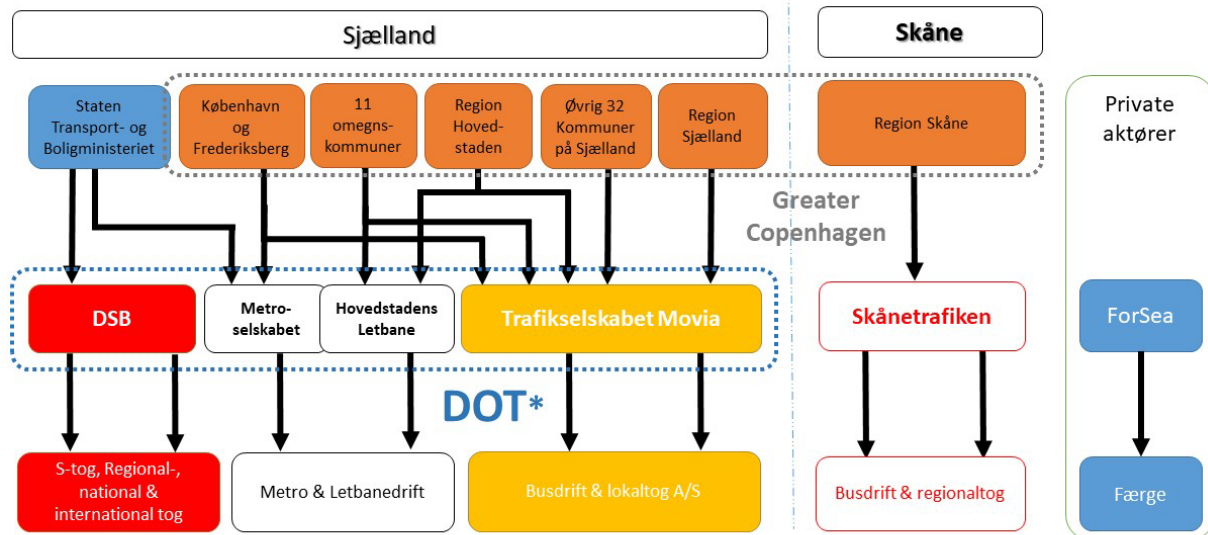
Sjælland

Skåne

Staten Transport- og Boligministeriet

København og Frederiksberg

11 omegns-kommuner

Region Hoved-staden

Øvrig 32 Kommuner på Sjælland

Region Sjælland

Region Skåne

Private aktører

Greater Copenhagen

DSB

Metro-selskabet

Hovedstadens Letbane

Trafikselskabet Movia

Skånetrafiken

ForSea

DOT*

S-tog, Regional-, national & international tog

Metro & Letbanedrift

Busdrift & lokaltog A/S

Busdrift & regionaltog

Færge